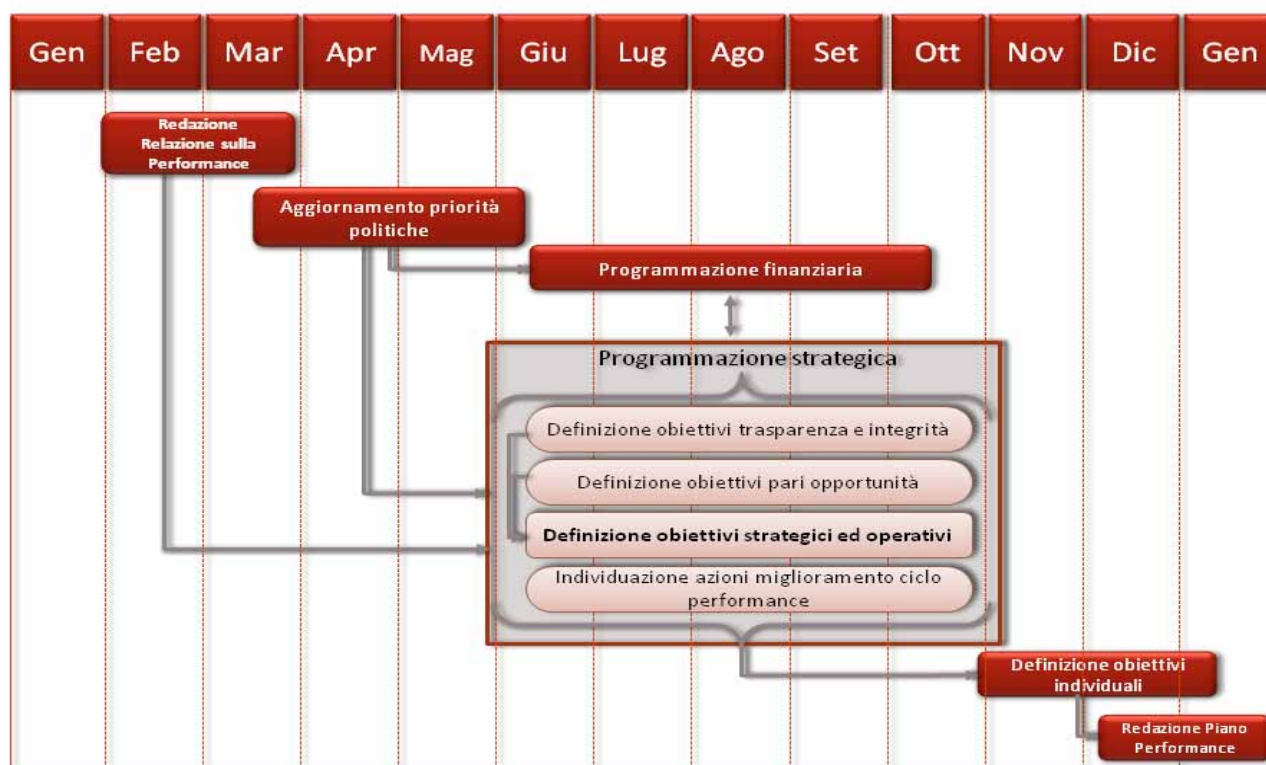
Gen Feb Mar Apr Mag Giu Lug Ago Set Ott Nov Dic Gen

Redazione Relazione sulla Performance

Aggiornamento priorità politiche

Programmazione finanziaria

Programmazione strategica

Definizione obiettivi trasparenza e integrità

Definizione obiettivi pari opportunità

Definizione obiettivi strategici ed operativi

Individuazione azioni miglioramento ciclo performance

Definizione obiettivi individuali

Redazione Piano Performance